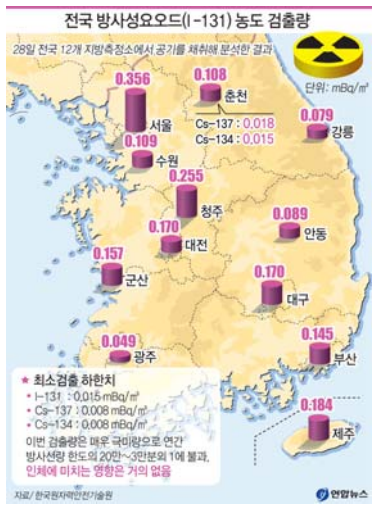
전국 방사성요오드(I -131) 농도 검출량

28일 전국 12개 지방측정소에서 공기를 채취해 분석한 결과

단위 : mBq/㎥

0.356 서울
0.108 춘천
Cs-137 : 0.018
Cs-134 : 0.015
0.079 강릉
0.109 수원
0.255 청주
0.170 대전
0.089 안동
0.157 군산
0.170 대구
0.049 광주
0.145 부산
0.184 제주

★ 최소검출 하한치
• I-131 : 0.015 mBq/㎥
• Cs-137 : 0.008 mBq/㎥
• Cs-134 : 0.008 mBq/㎥

이번 검출량은 매우 극미량으로 연간 방사선량 한도의 20만~3만분의 1에 불과, 인체에 미치는 영향은 거의 없음

자료/ 한국원자력안전기술원

연합뉴스